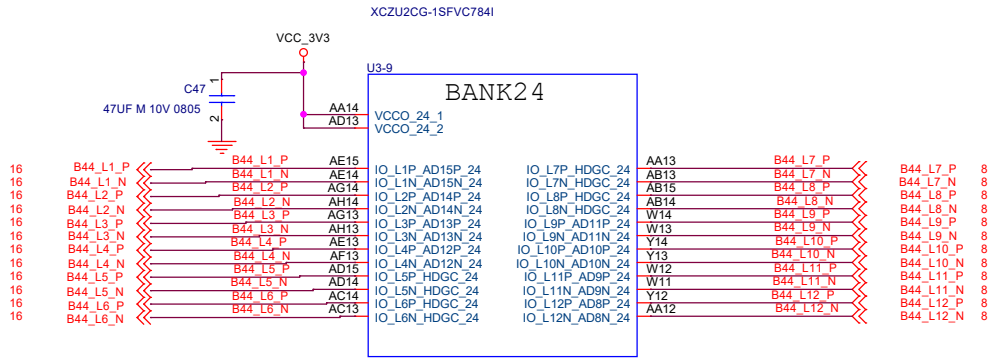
XCZU2CG-1SFVC784I

VCC_3V3

C47

1

2

47UF M 10V 0805

U3-9

BANK24

AA14 VCCO_24_1
AD13 VCCO_24_2

16 B44_L1_P B44_L1_P AE15 IO_L1P_AD15P_24
16 B44_L1_N B44_L1_N AE14 IO_L1N_AD15N_24
16 B44_L2_P B44_L2_P AG14 IO_L2P_AD14P_24
16 B44_L2_N B44_L2_N AH14 IO_L2N_AD14N_24
16 B44_L3_P B44_L3_P AG13 IO_L3P_AD13P_24
16 B44_L3_N B44_L3_N AH13 IO_L3N_AD13N_24
16 B44_L4_P B44_L4_P AE13 IO_L4P_AD12P_24
16 B44_L4_N B44_L4_N AF13 IO_L4N_AD12N_24
16 B44_L5_P B44_L5_P AD15 IO_L5P_HDGC_24
16 B44_L5_N B44_L5_N AD14 IO_L5N_HDGC_24
16 B44_L6_P B44_L6_P AC14 IO_L6P_HDGC_24
16 B44_L6_N B44_L6_N AC13 IO_L6N_HDGC_24

IO_L7P_HDGC_24 AA13 B44_L7_P B44_L7_P 8
IO_L7N_HDGC_24 AB13 B44_L7_N B44_L7_N 8
IO_L8P_HDGC_24 AB15 B44_L8_P B44_L8_P 8
IO_L8N_HDGC_24 AB14 B44_L8_N B44_L8_N 8
IO_L9P_AD11P_24 W14 B44_L9_P B44_L9_P 8
IO_L9N_AD11N_24 W13 B44_L9_N B44_L9_N 8
IO_L10P_AD10P_24 Y14 B44_L10_P B44_L10_P 8
IO_L10N_AD10N_24 Y13 B44_L10_N B44_L10_N 8
IO_L11P_AD9P_24 W12 B44_L11_P B44_L11_P 8
IO_L11N_AD9N_24 W11 B44_L11_N B44_L11_N 8
IO_L12P_AD8P_24 Y12 B44_L12_P B44_L12_P 8
IO_L12N_AD8N_24 AA12 B44_L12_N B44_L12_N 8